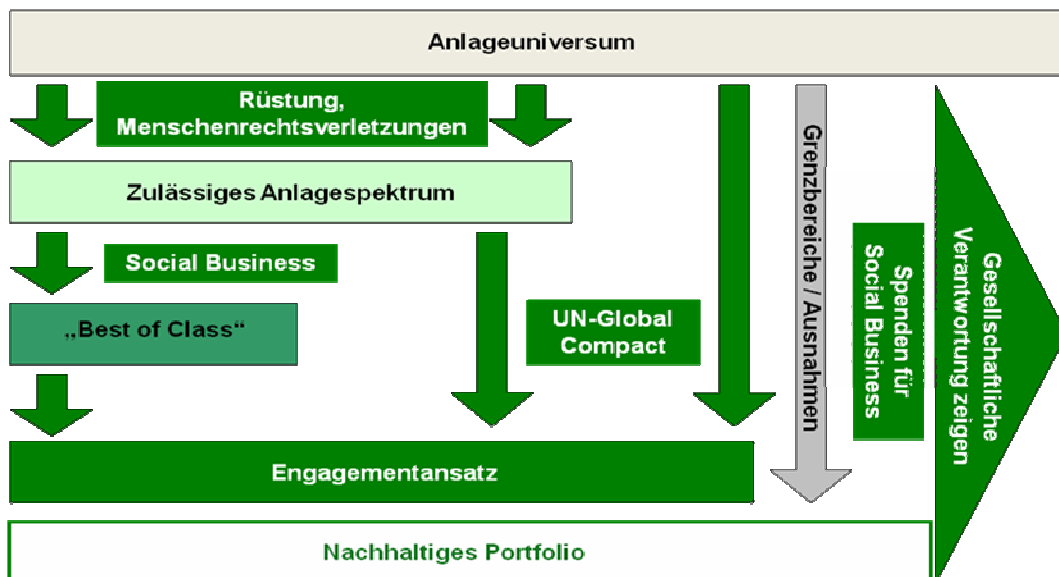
Anlageuniversum

Rüstung, Menschenrechtsverletzungen

Zulässiges Anlagespektrum

Social Business

„Best of Class“

UN-Global Compact

Grenzbereiche / Ausnahmen

Spenden für Social Business

Gesellschaftliche Verantwortung zeigen

Engagementansatz

Nachhaltiges Portfolio